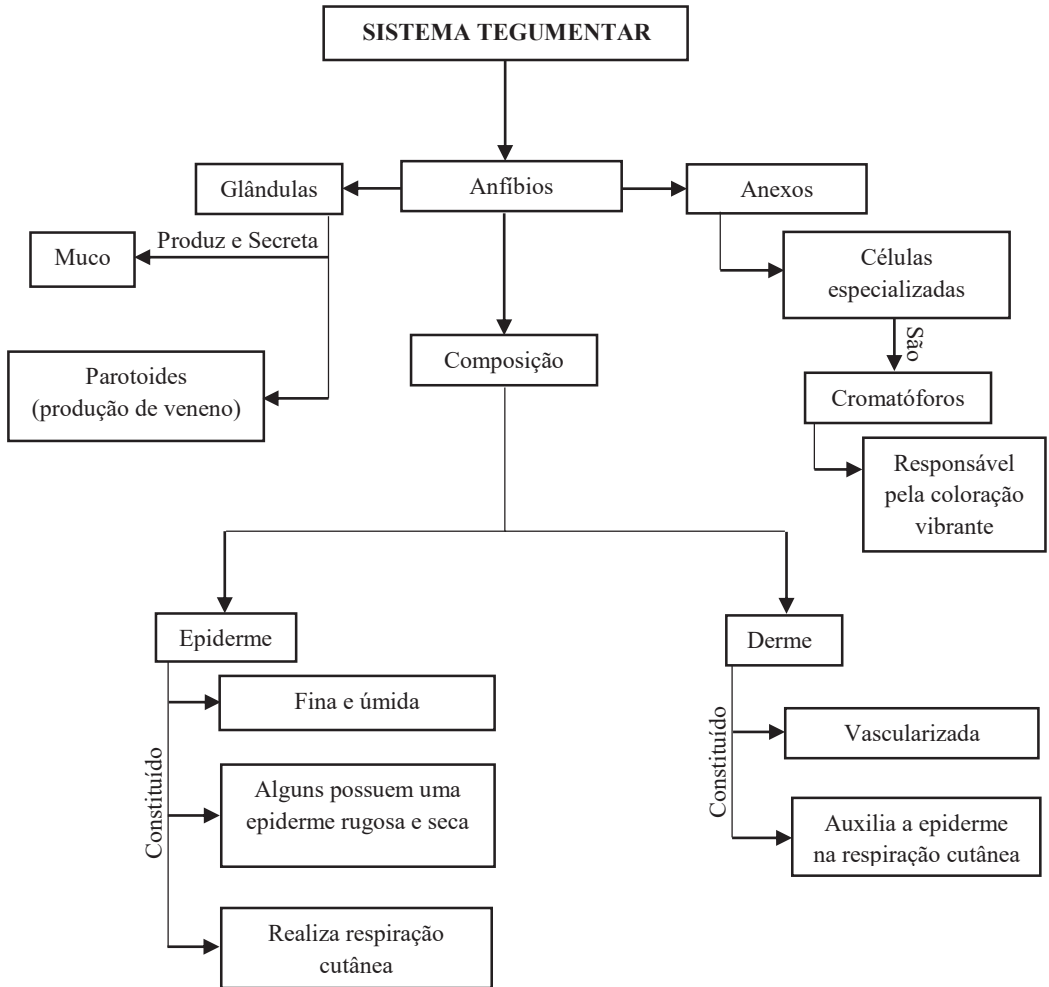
SISTEMA TEGUMENTAR

Glândulas

Anfíbios

Anexos

Produz e Secreta

Muco

Células especializadas

São

Composição

Parotoides (produção de veneno)

Cromatóforos

Responsável pela coloração vibrante

Epiderme

Derme

Constituído

Fina e úmida

Alguns possuem uma epiderme rugosa e seca

Realiza respiração cutânea

Constituído

Vascularizada

Auxilia a epiderme na respiração cutânea